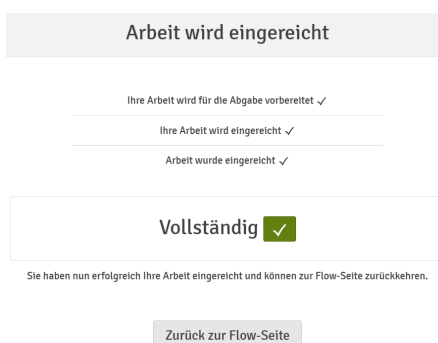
Arbeit wird eingereicht

Ihre Arbeit wird für die Abgabe vorbereitet ✓

Ihre Arbeit wird eingereicht ✓

Arbeit wurde eingereicht ✓

Vollständig ✓

Sie haben nun erfolgreich Ihre Arbeit eingereicht und können zur Flow-Seite zurückkehren.

Zurück zur Flow-Seite